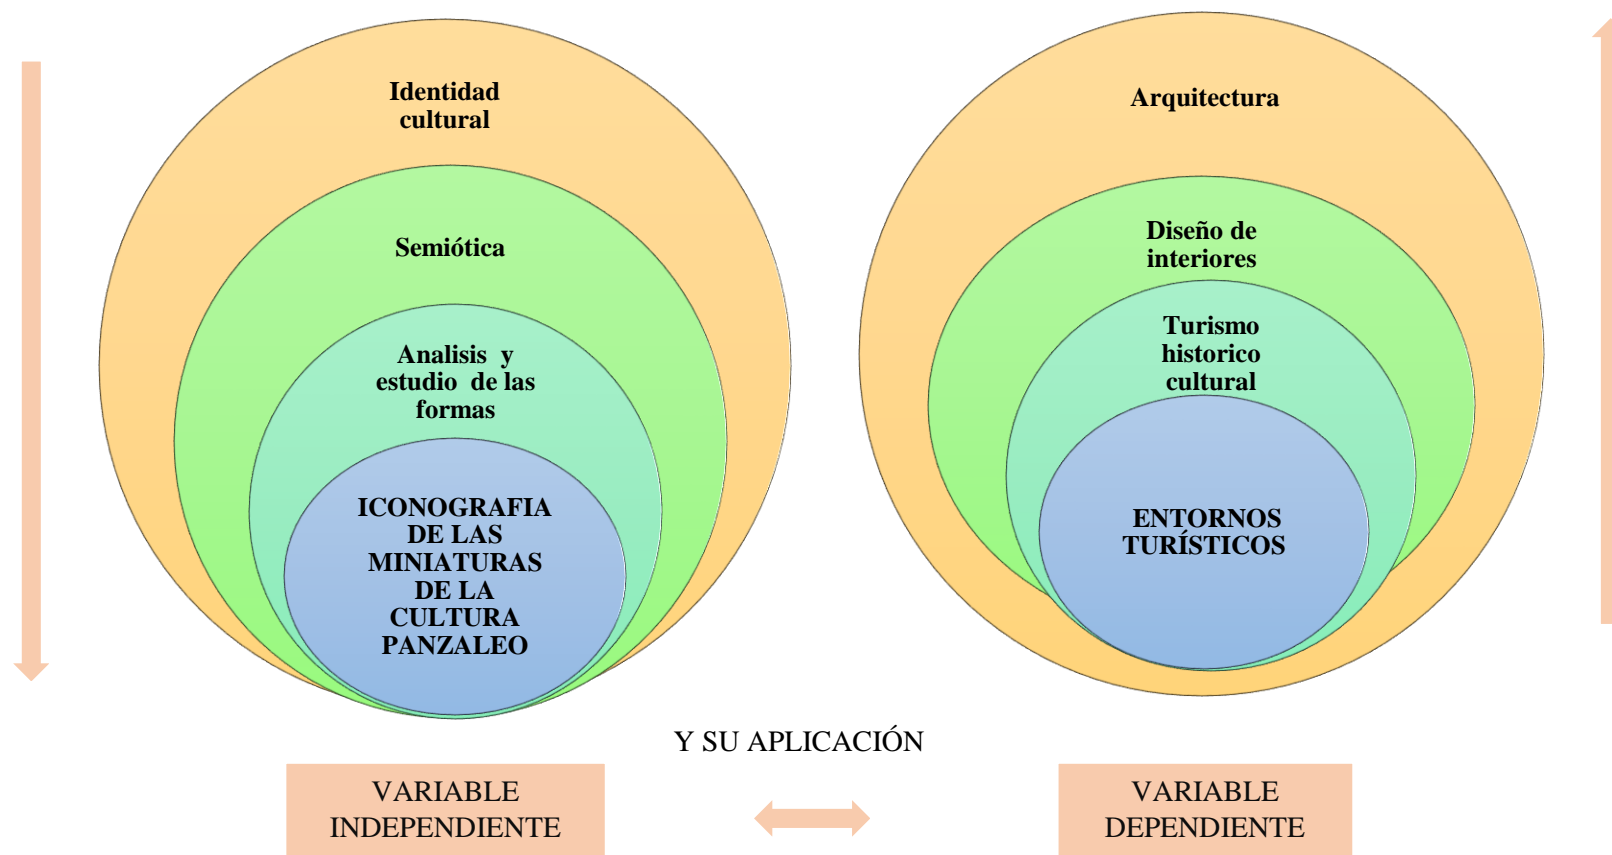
Identidad cultural

Semiótica

Analisis y estudio de las formas

ICONOGRAFIA DE LAS MINIATURAS DE LA CULTURA PANZALEO

Arquitectura

Diseño de interiores

Turismo historico cultural

ENTORNOS TURÍSTICOS

Y SU APLICACIÓN

VARIABLE INDEPENDIENTE

VARIABLE DEPENDIENTE